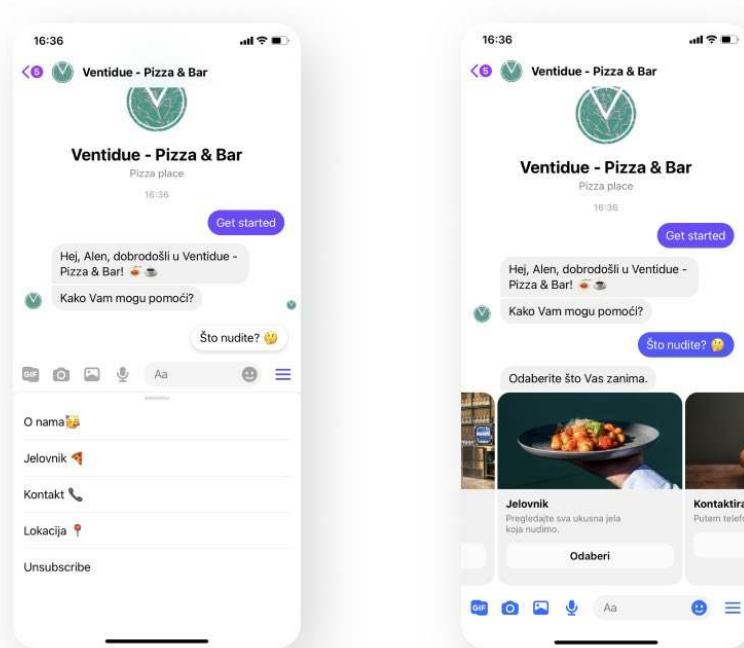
16:36

5 Ventidue - Pizza & Bar

Ventidue - Pizza & Bar

Pizza place

16:36

Get started

Hej, Alen, dobrodošli u Ventidue - Pizza & Bar! 🍕 ☕

Kako Vam mogu pomoći?

Što nudite? 🤔

GIF Aa

O nama 🥳

Jelovnik 🍕

Kontakt 📞

Lokacija 📍

Unsubscribe

16:36

5 Ventidue - Pizza & Bar

Ventidue - Pizza & Bar

Pizza place

16:36

Get started

Hej, Alen, dobrodošli u Ventidue - Pizza & Bar! 🍕 ☕

Kako Vam mogu pomoći?

Što nudite? 🤔

Odaberite što Vas zanima.

Jelovnik

Pregledajte sva ukusna jela koja nudimo.

Odaberi

Kontaktira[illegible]

Putem telef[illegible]

GIF Aa